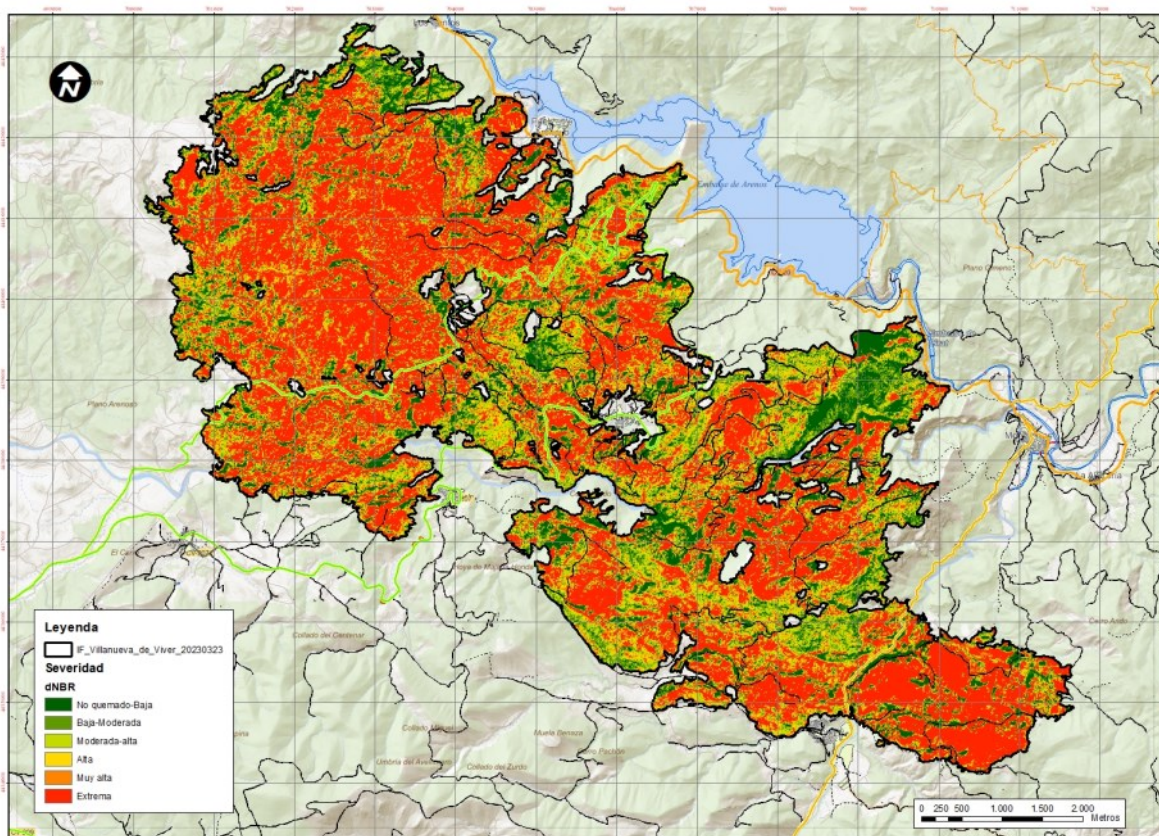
N

Embalse de Arenós

Plano Arenoso

Collado del Centenar

Collado del Zurdo

Muela Bernaza

Leyenda
IF_Villanueva_de_Viver_20230323
Severidad
dNBR
No quemado-Baja
Baja-Moderada
Moderada-alta
Alta
Muy alta
Extrema

0 250 500 1.000 1.500 2.000
Metros